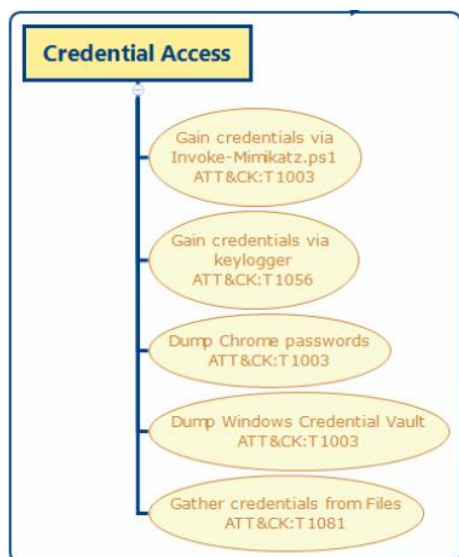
Credential Access

Gain credentials via Invoke-Mimikatz.ps1
ATT&CK:T1003

Gain credentials via keylogger
ATT&CK:T1056

Dump Chrome passwords
ATT&CK:T1003

Dump Windows Credential Vault
ATT&CK:T1003

Gather credentials from Files
ATT&CK:T1081